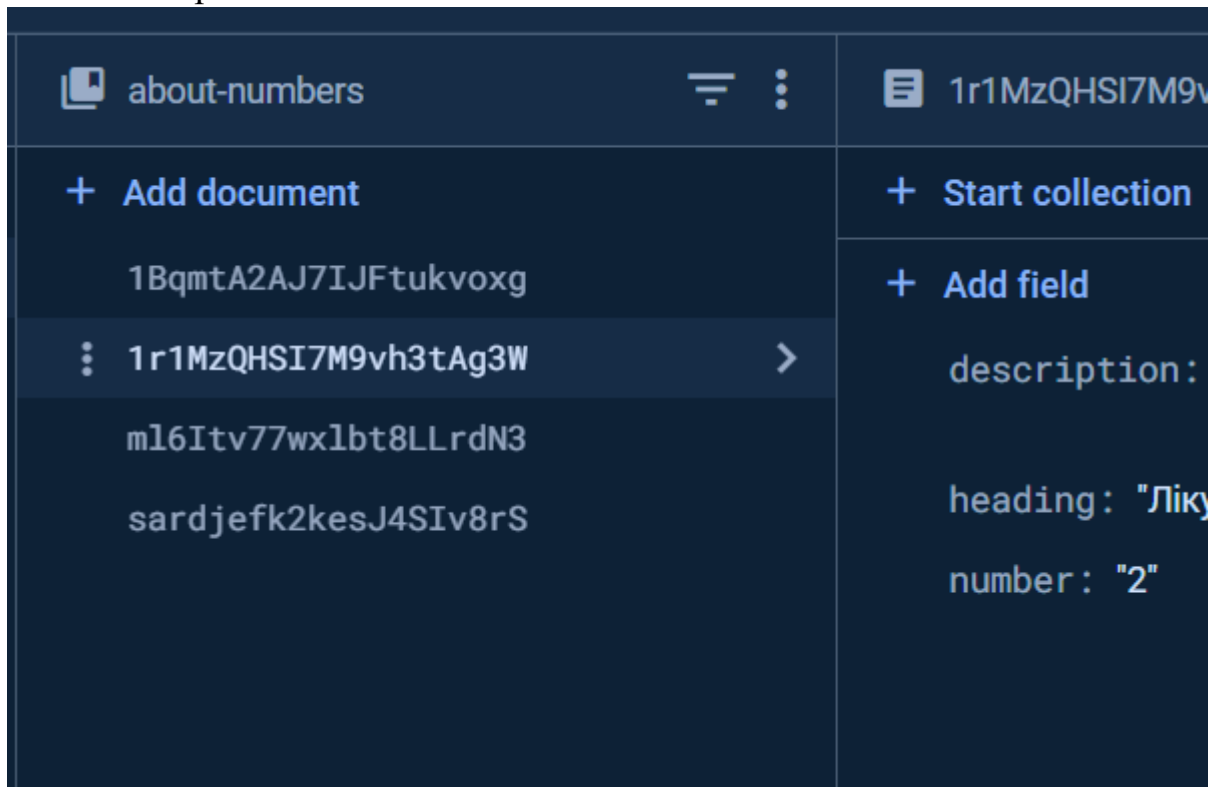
about-numbers

+ Add document

1BqmtA2AJ7IJFtukvoxg

1r1MzQHSI7M9vh3tAg3W

ml6Itv77wxlbt8LLrdN3

sardjefk2kesJ4SIv8rS

1r1MzQHSI7M9v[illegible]

+ Start collection

+ Add field

description:

heading: "Ліку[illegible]

number: "2"